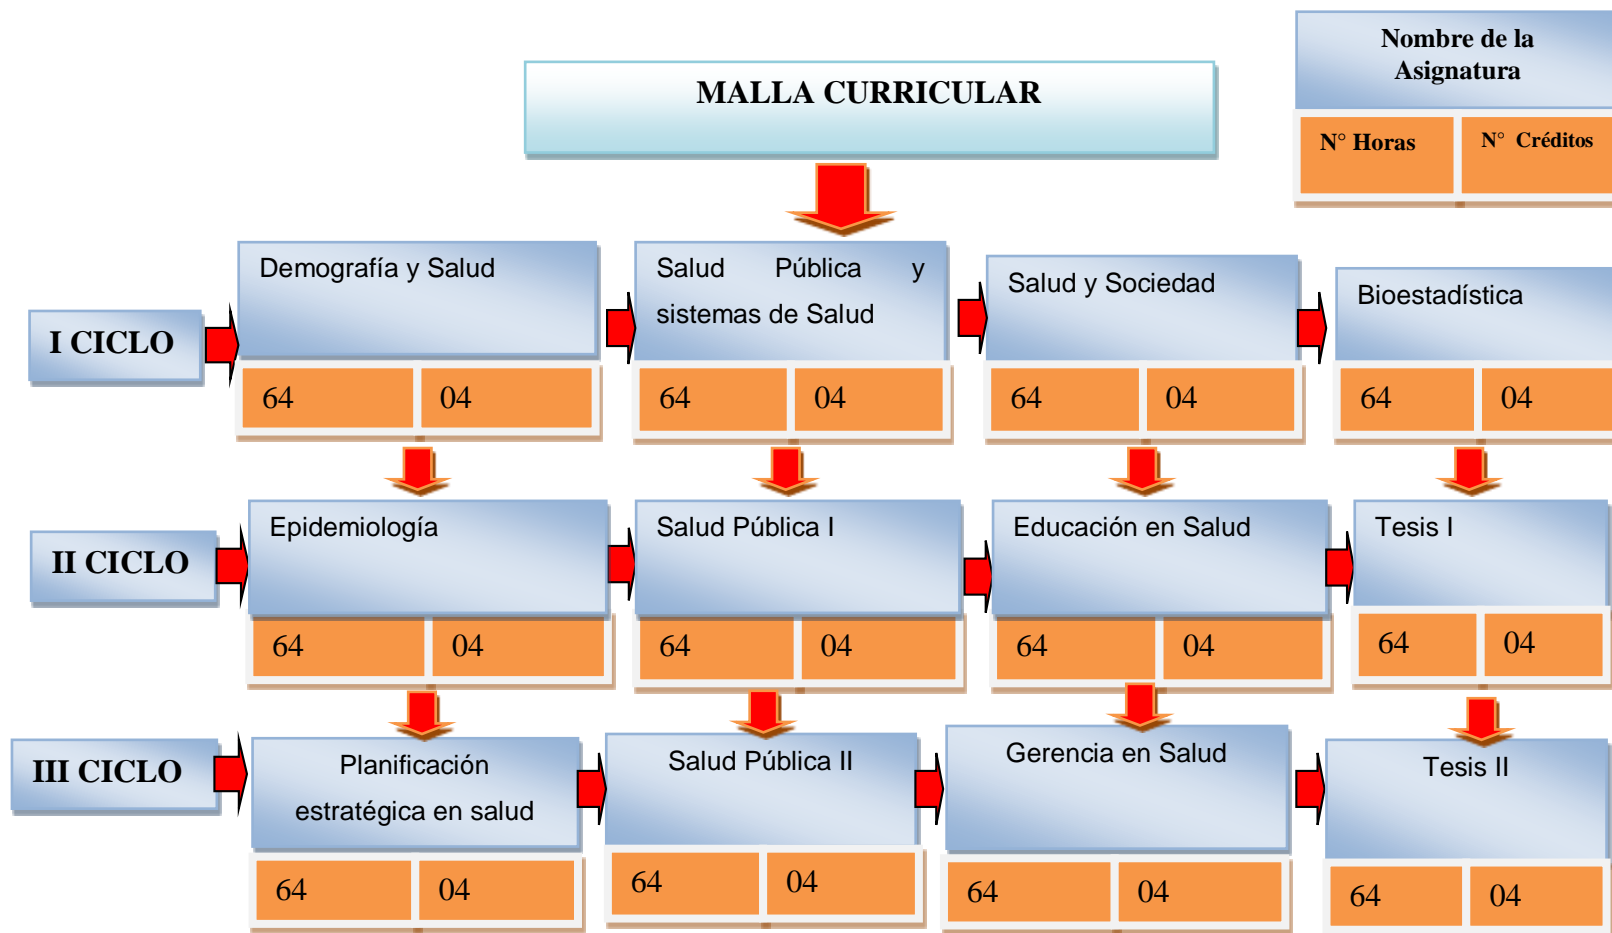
MALLA CURRICULAR

Nombre de la Asignatura

N° Horas

N° Créditos

I CICLO

Demografía y Salud

64

04

Salud Pública y sistemas de Salud

64

04

Salud y Sociedad

64

04

Bioestadística

64

04

II CICLO

Epidemiología

64

04

Salud Pública I

64

04

Educación en Salud

64

04

Tesis I

64

04

III CICLO

Planificación estratégica en salud

64

04

Salud Pública II

64

04

Gerencia en Salud

64

04

Tesis II

64

04